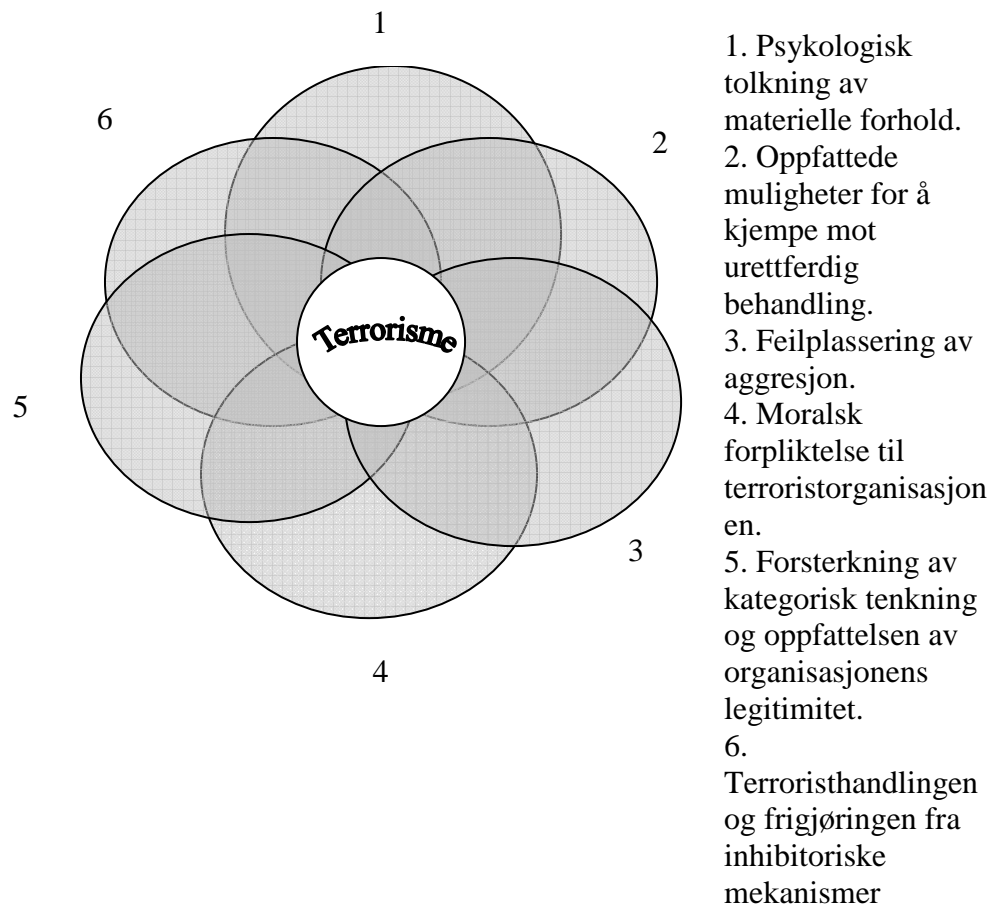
1
6
2
Terrorisme
5
3
4

1. Psykologisk tolkning av materielle forhold.
2. Oppfattede muligheter for å kjempe mot urettferdig behandling.
3. Feilplassering av aggresjon.
4. Moralsk forpliktelse til terroristorganisasjon en.
5. Forsterkning av kategorisk tenkning og oppfattelsen av organisasjonens legitimitet.
6. Terroristhandlingen og frigjøringen fra inhibitoriske mekanismer